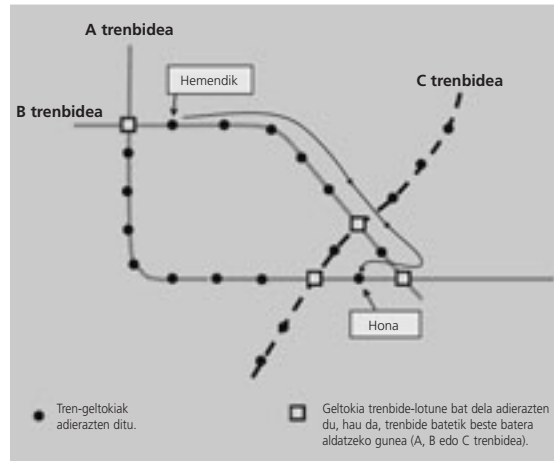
A trenbidea

Hemendik

C trenbidea

B trenbidea

Hona

Tren-geltokiak adierazten ditu.

Geltokia trenbide-lotune bat dela adierazten du, hau da, trenbide batetik beste batera aldatzeko gunea (A, B edo C trenbidea).